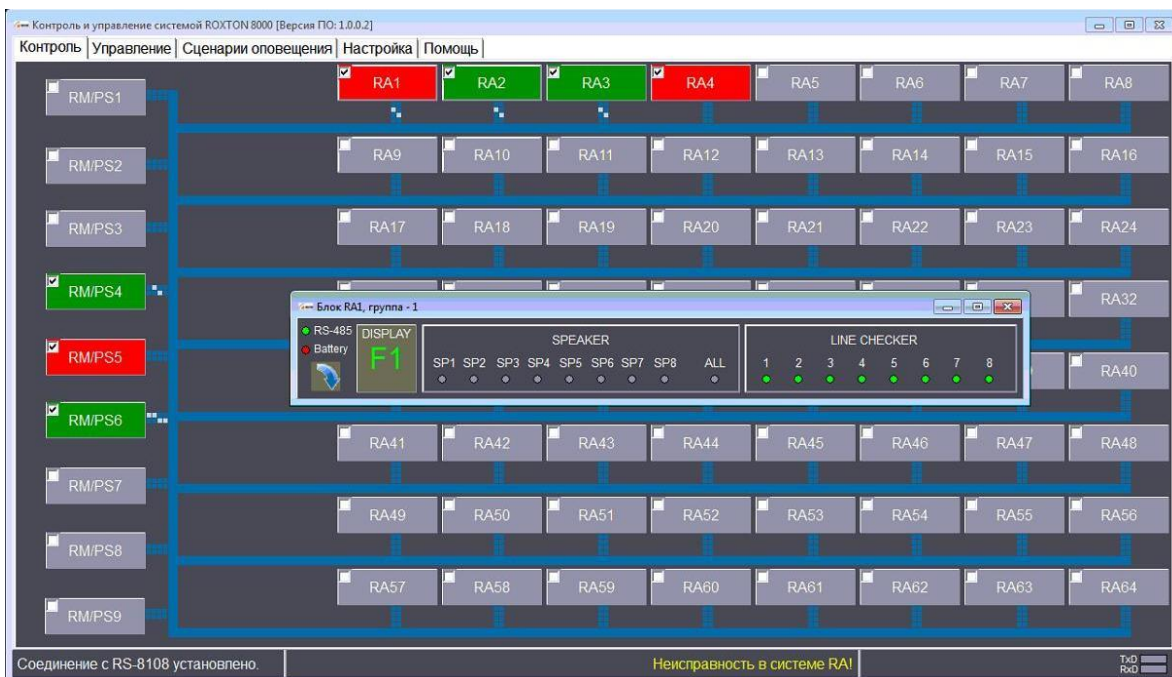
Контроль и управление системой ROXTON 8000 [Версия ПО: 1.0.0.2]

Контроль | Управление | Сценарии оповещения | Настройка | Помощь

RM/PS1
RM/PS2
RM/PS3
RM/PS4
RM/PS5
RM/PS6
RM/PS7
RM/PS8
RM/PS9

RA1 RA2 RA3 RA4 RA5 RA6 RA7 RA8
RA9 RA10 RA11 RA12 RA13 RA14 RA15 RA16
RA17 RA18 RA19 RA20 RA21 RA22 RA23 RA24
RA32
RA40
RA41 RA42 RA43 RA44 RA45 RA46 RA47 RA48
RA49 RA50 RA51 RA52 RA53 RA54 RA55 RA56
RA57 RA58 RA59 RA60 RA61 RA62 RA63 RA64

Блок RA1, группа - 1
RS-485
Battery
DISPLAY
F1
SPEAKER
SP1 SP2 SP3 SP4 SP5 SP6 SP7 SP8 ALL
LINE CHECKER
1 2 3 4 5 6 7 8

Соединение с RS-8108 установлено.
Неисправность в системе RA!
TxD
RxD